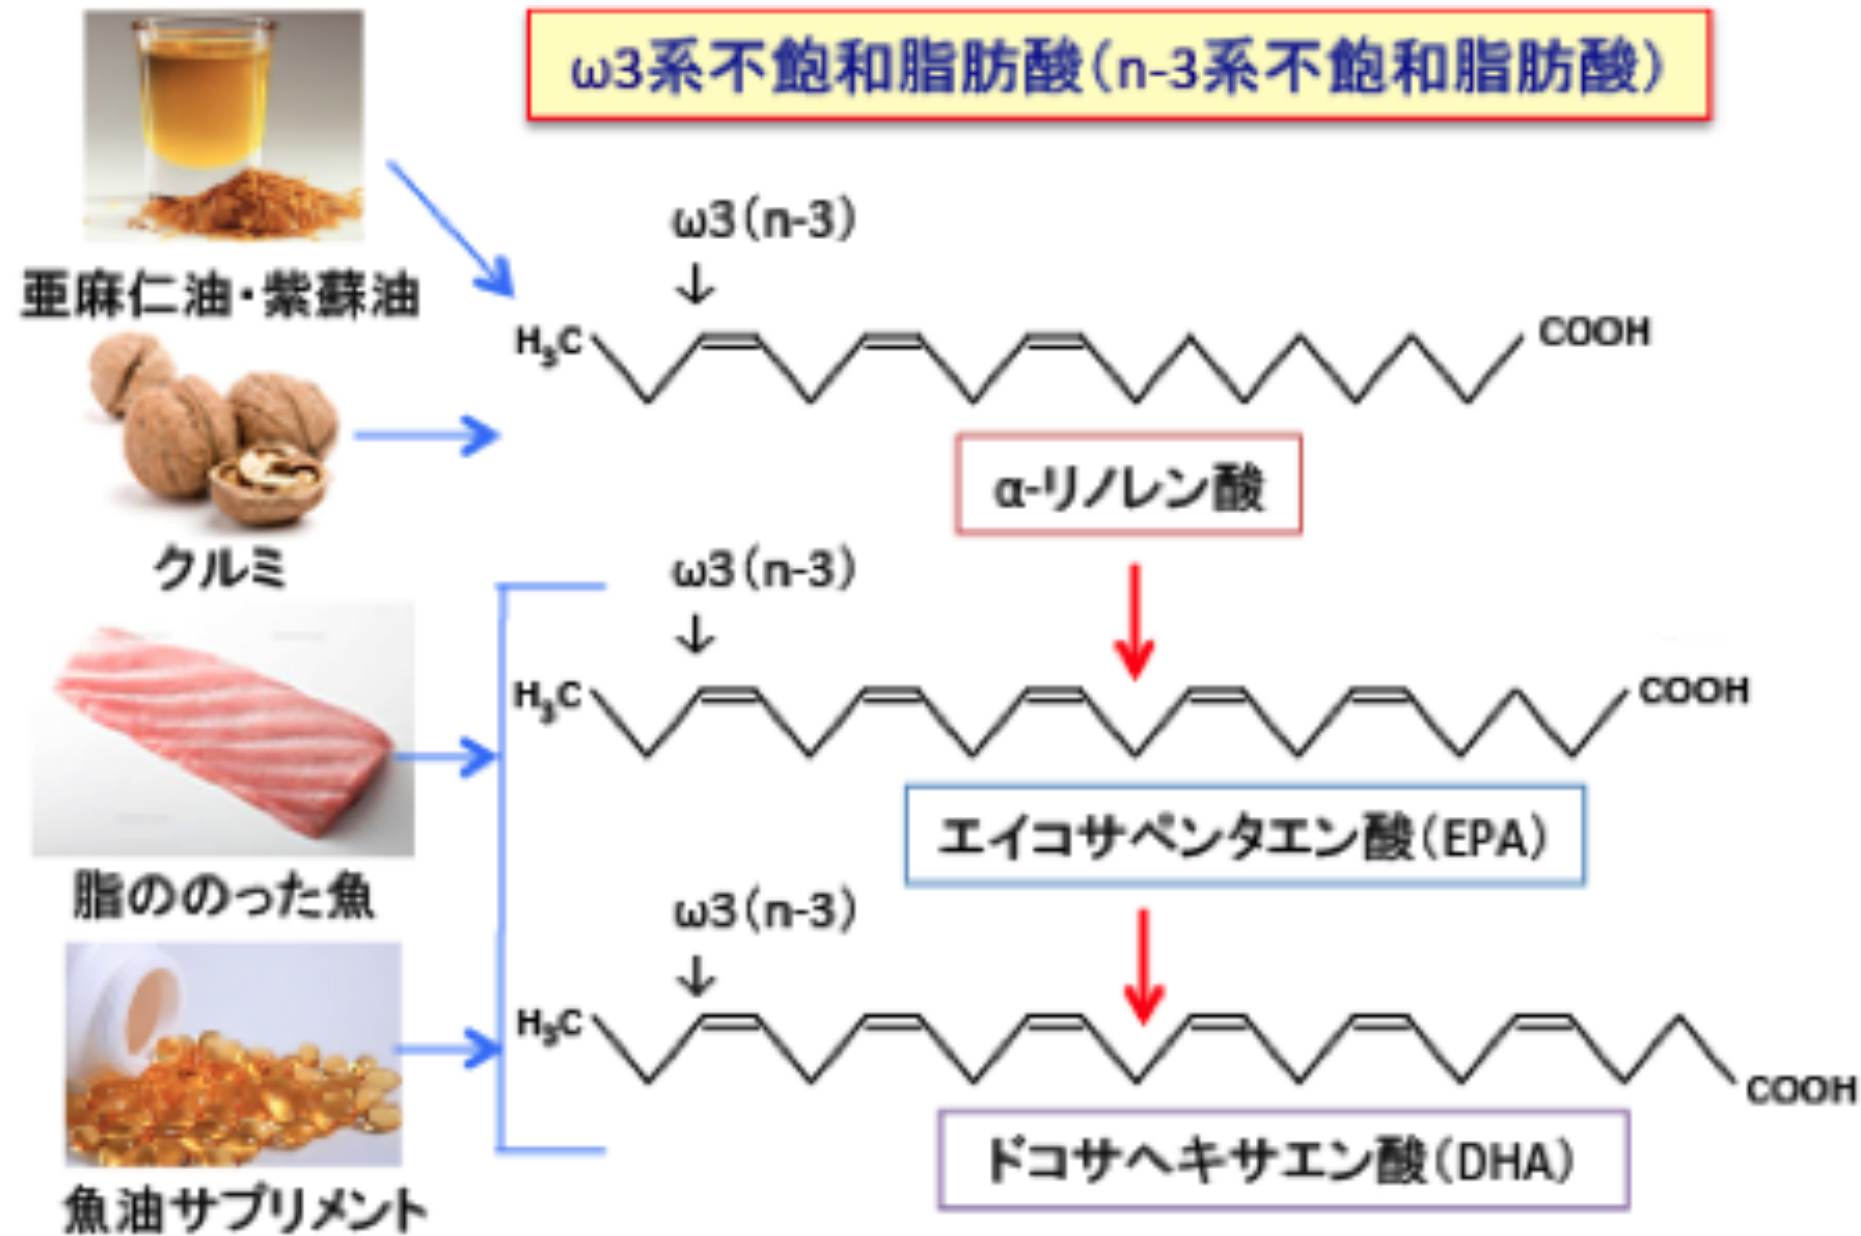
ω3系不飽和脂肪酸（n-3系不飽和脂肪酸）

亜麻仁油・紫蘇油

クルミ

脂ののった魚

魚油サプリメント

ω3（n-3）
↓
$H_3C$ COOH

α-リノレン酸

ω3（n-3）
↓
$H_3C$ COOH

エイコサペンタエン酸（EPA）

ω3（n-3）
↓
$H_3C$ COOH

ドコサヘキサエン酸（DHA）